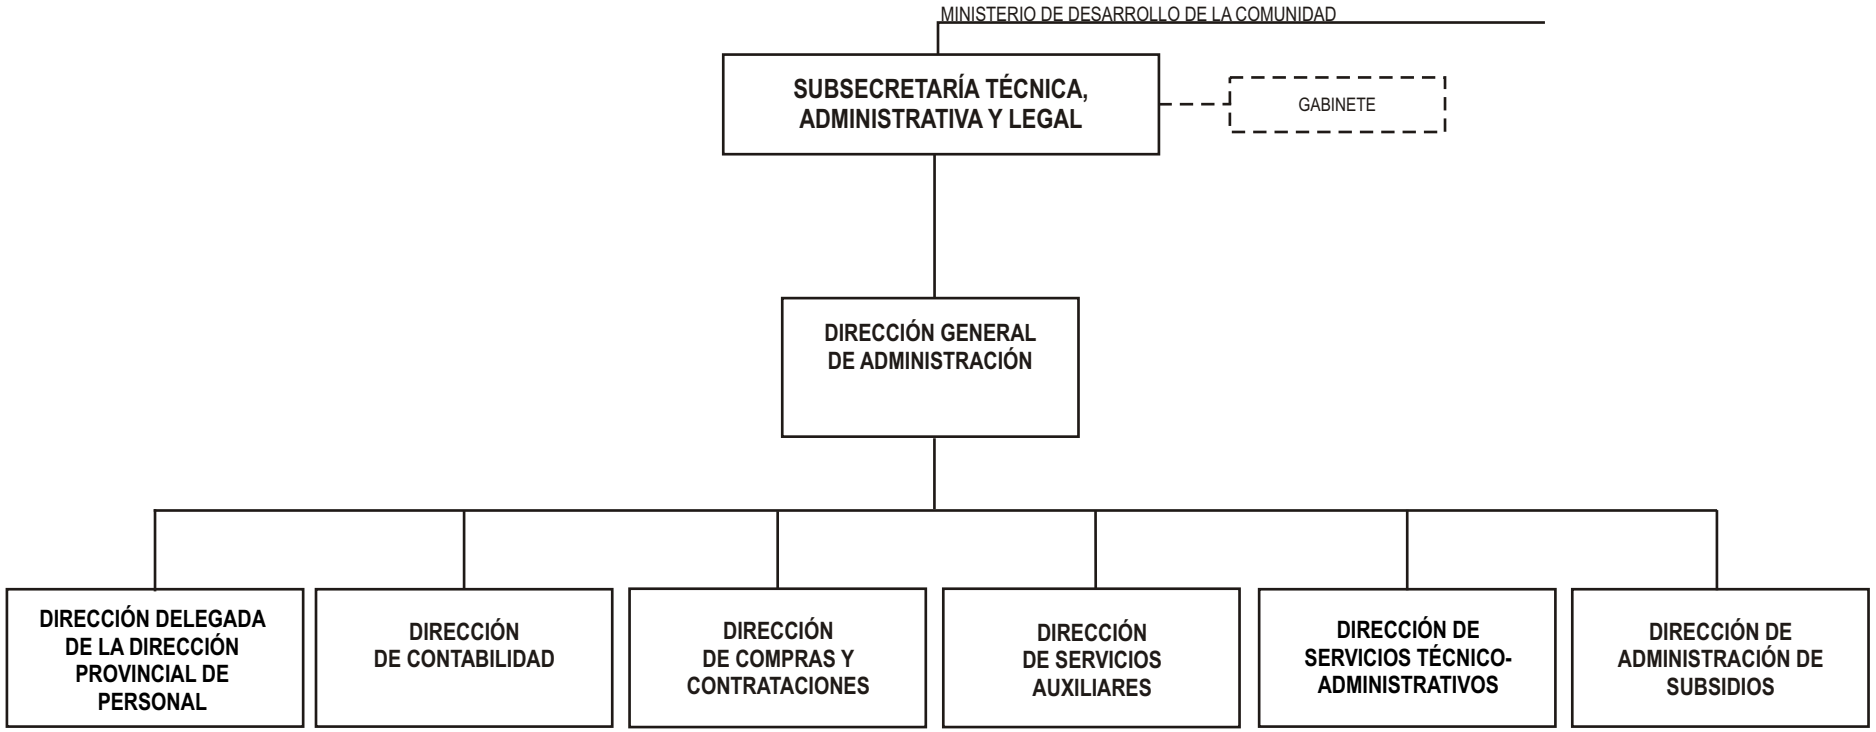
MINISTERIO DE DESARROLLO DE LA COMUNIDAD

SUBSECRETARÍA TÉCNICA, ADMINISTRATIVA Y LEGAL

GABINETE

DIRECCIÓN GENERAL DE ADMINISTRACIÓN

DIRECCIÓN DELEGADA DE LA DIRECCIÓN PROVINCIAL DE PERSONAL

DIRECCIÓN DE CONTABILIDAD

DIRECCIÓN DE COMPRAS Y CONTRATACIONES

DIRECCIÓN DE SERVICIOS AUXILIARES

DIRECCIÓN DE SERVICIOS TÉCNICO-ADMINISTRATIVOS

DIRECCIÓN DE ADMINISTRACIÓN DE SUBSIDIOS